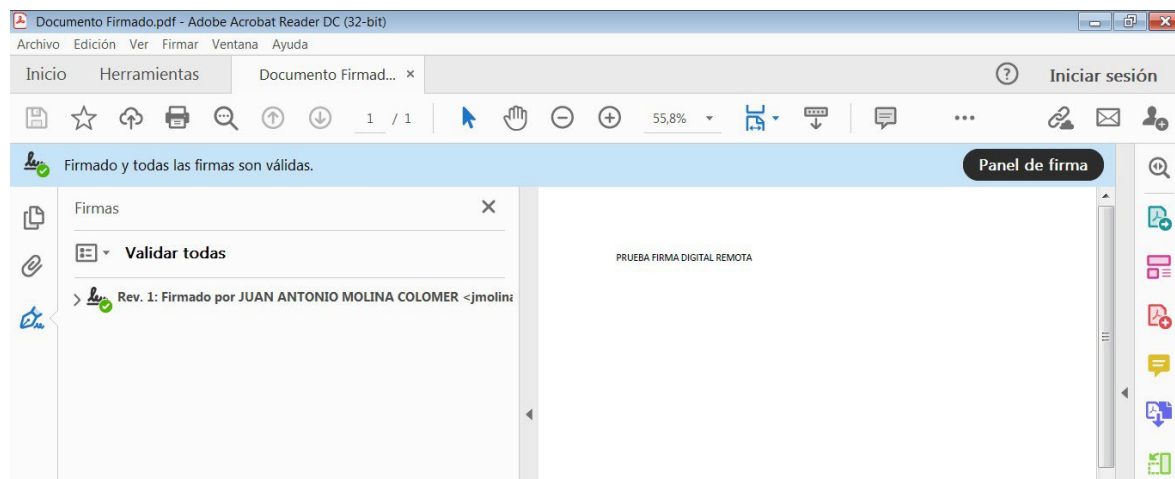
Documento Firmado.pdf - Adobe Acrobat Reader DC (32-bit)

Archivo Edición Ver Firmar Ventana Ayuda

Inicio Herramientas Documento Firmad... ×

Iniciar sesión

1 / 1

55,8%

Firmado y todas las firmas son válidas.

Panel de firma

Firmas

Validar todas

Rev. 1: Firmado por JUAN ANTONIO MOLINA COLOMER <jmolina

PRUEBA FIRMA DIGITAL REMOTA